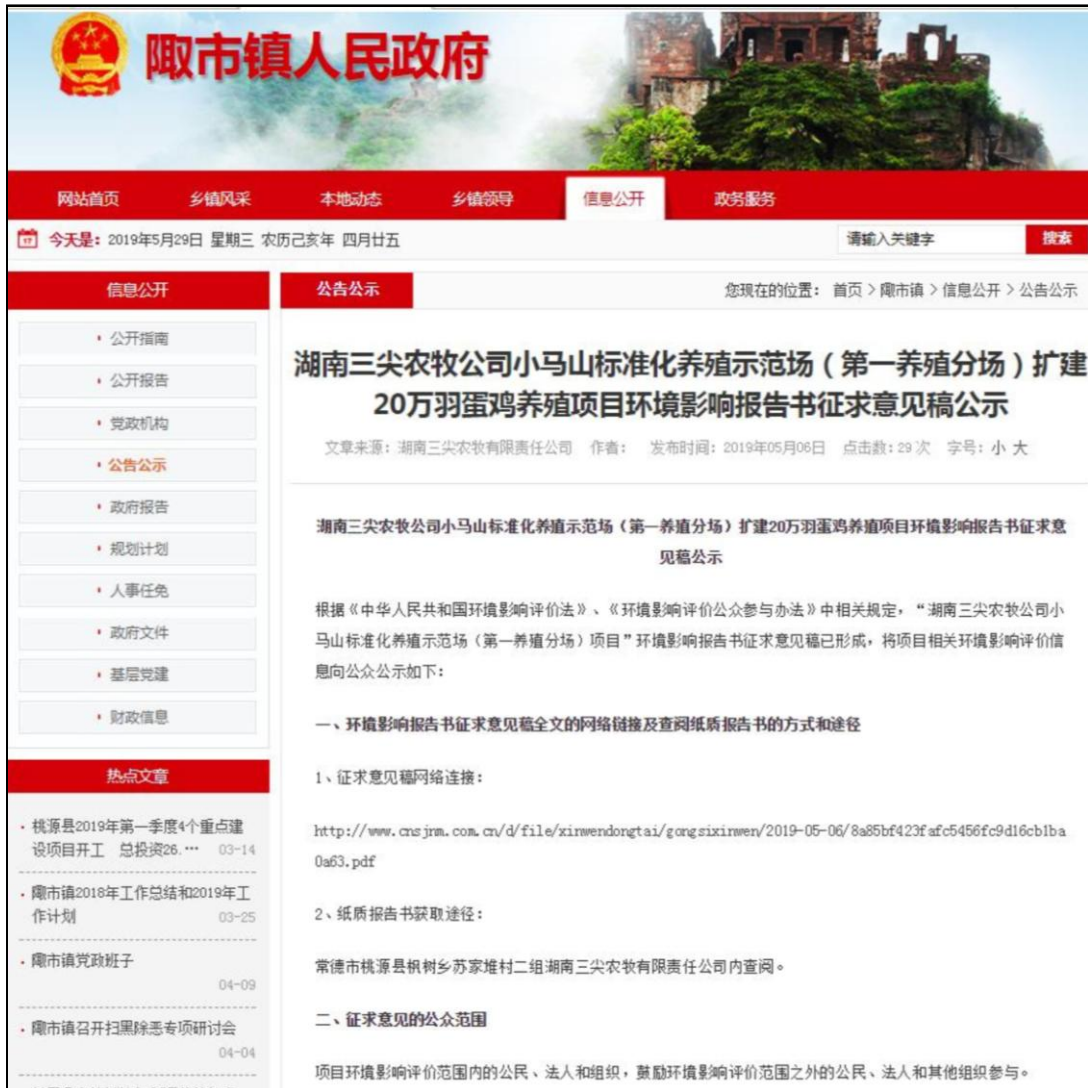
陬市镇人民政府

网站首页　乡镇风采　本地动态　乡镇领导　信息公开　政务服务

今天是：2019年5月29日 星期三 农历己亥年 四月廿五

请输入关键字　搜索

信息公开

• 公开指南
• 公开报告
• 党政机构
• 公告公示
• 政府报告
• 规划计划
• 人事任免
• 政府文件
• 基层党建
• 财政信息

热点文章

• 桃源县2019年第一季度4个重点建设项目开工 总投资26.… 03-14
• 陬市镇2018年工作总结和2019年工作计划 03-25
• 陬市镇党政班子 04-09
• 陬市镇召开扫黑除恶专项研讨会 04-04

公告公示

您现在的位置： 首页 > 陬市镇 > 信息公开 > 公告公示

湖南三尖农牧公司小马山标准化养殖示范场（第一养殖分场）扩建20万羽蛋鸡养殖项目环境影响报告书征求意见稿公示

文章来源：湖南三尖农牧有限责任公司　作者：　发布时间：2019年05月06日　点击数：29 次　字号：小 大

湖南三尖农牧公司小马山标准化养殖示范场（第一养殖分场）扩建20万羽蛋鸡养殖项目环境影响报告书征求意见稿公示

根据《中华人民共和国环境影响评价法》、《环境影响评价公众参与办法》中相关规定，“湖南三尖农牧公司小马山标准化养殖示范场（第一养殖分场）项目”环境影响报告书征求意见稿已形成，将项目相关环境影响评价信息向公众公示如下：

一、环境影响报告书征求意见稿全文的网络链接及查阅纸质报告书的方式和途径

1、征求意见稿网络连接：

http://www.cnsjnm.com.cn/d/file/xinwendongtai/gongsixinwen/2019-05-06/8a85bf423fafc5456fc9d16cb1ba0a63.pdf

2、纸质报告书获取途径：

常德市桃源县枫树乡苏家堆村二组湖南三尖农牧有限责任公司内查阅。

二、征求意见的公众范围

项目环境影响评价范围内的公民、法人和组织，鼓励环境影响评价范围之外的公民、法人和其他组织参与。